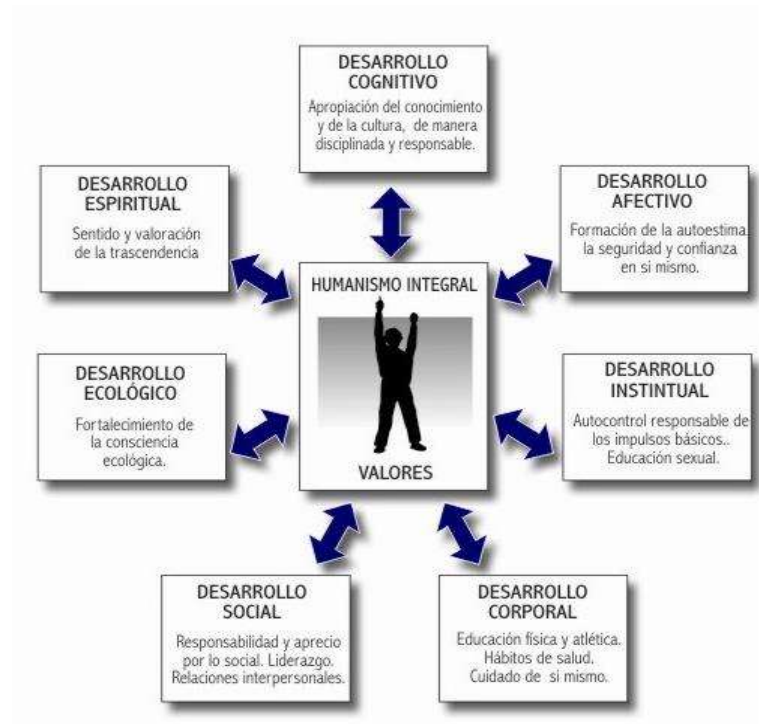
DESARROLLO COGNITIVO

Apropiación del conocimiento y de la cultura, de manera disciplinada y responsable.

DESARROLLO ESPIRITUAL

Sentido y valoración de la trascendencia

DESARROLLO AFECTIVO

Formación de la autoestima. la seguridad y confianza en si mismo.

HUMANISMO INTEGRAL

VALORES

DESARROLLO ECOLÓGICO

Fortalecimiento de la consciencia ecológica.

DESARROLLO INSTINTUAL

Autocontrol responsable de los impulsos básicos.. Educación sexual.

DESARROLLO SOCIAL

Responsabilidad y aprecio por lo social. Liderazgo. Relaciones interpersonales.

DESARROLLO CORPORAL

Educación física y atlética. Hábitos de salud. Cuidado de si mismo.